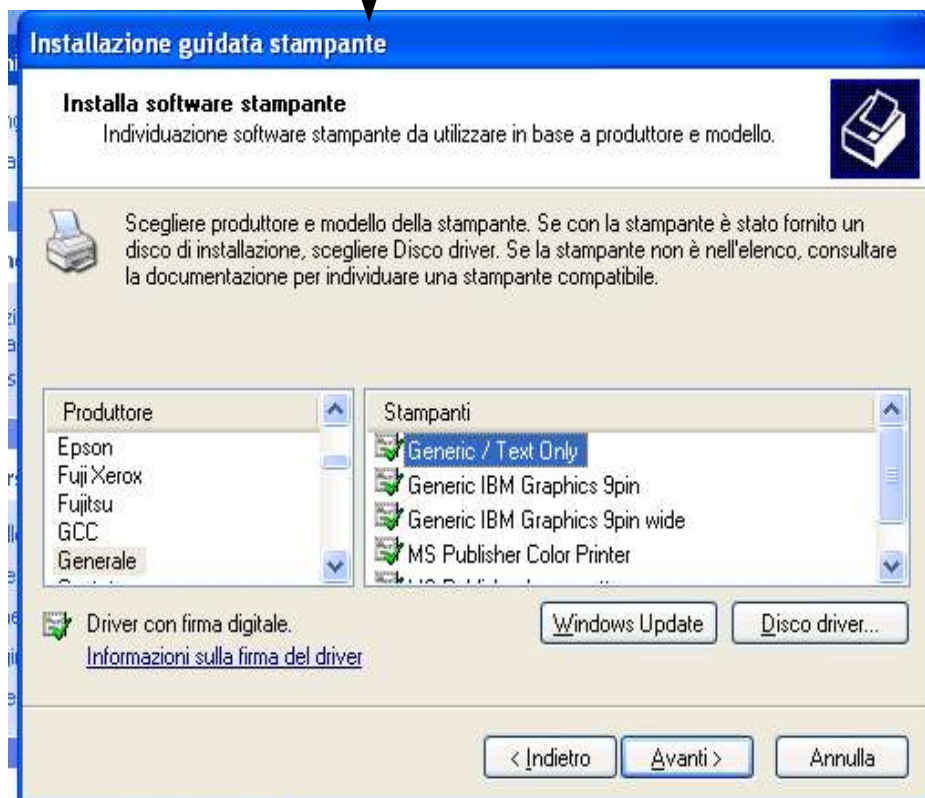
Installazione guidata stampante

Installa software stampante
Individuazione software stampante da utilizzare in base a produttore e modello.

Scegliere produttore e modello della stampante. Se con la stampante è stato fornito un disco di installazione, scegliere Disco driver. Se la stampante non è nell'elenco, consultare la documentazione per individuare una stampante compatibile.

Produttore
Epson
Fuji Xerox
Fujitsu
GCC
Generale
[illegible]

Stampanti
Generic / Text Only
Generic IBM Graphics 9pin
Generic IBM Graphics 9pin wide
MS Publisher Color Printer
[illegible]

Driver con firma digitale.
Informazioni sulla firma del driver

Windows Update
Disco driver...

< Indietro
Avanti >
Annulla